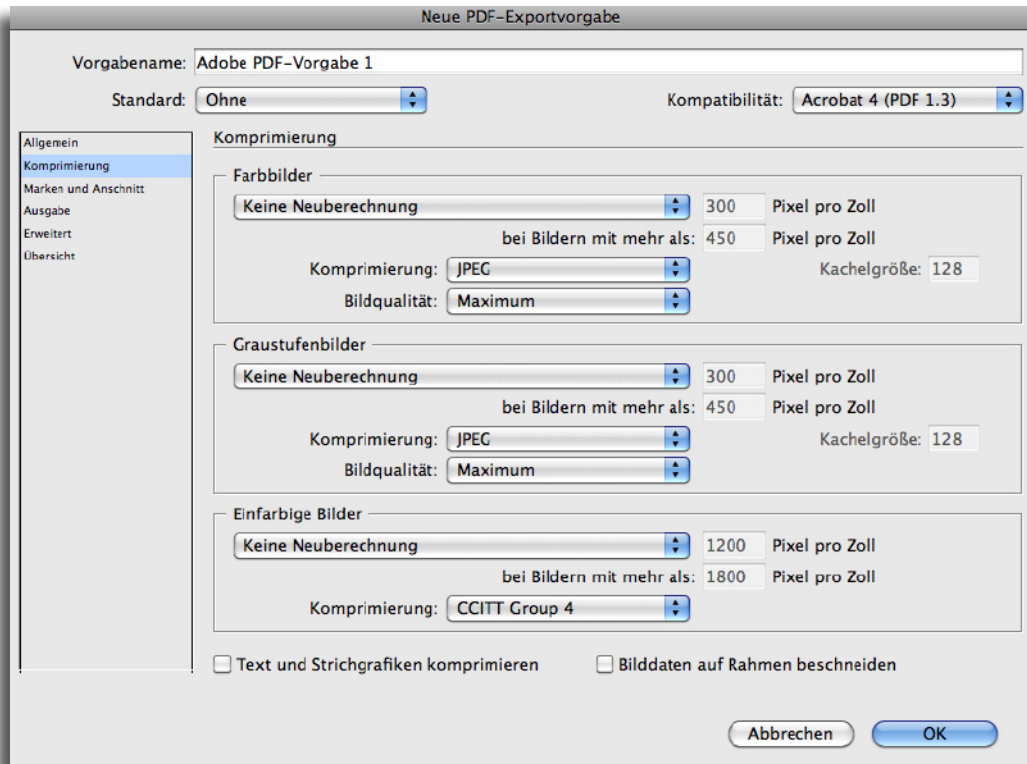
Neue PDF-Exportvorgabe

Vorgabename: Adobe PDF-Vorgabe 1

Standard: Ohne

Kompatibilität: Acrobat 4 (PDF 1.3)

Allgemein
Komprimierung
Marken und Anschnitt
Ausgabe
Erweitert
Übersicht

Komprimierung

Farbbilder

Keine Neuberechnung 300 Pixel pro Zoll

bei Bildern mit mehr als: 450 Pixel pro Zoll

Komprimierung: JPEG Kachelgröße: 128

Bildqualität: Maximum

Graustufenbilder

Keine Neuberechnung 300 Pixel pro Zoll

bei Bildern mit mehr als: 450 Pixel pro Zoll

Komprimierung: JPEG Kachelgröße: 128

Bildqualität: Maximum

Einfarbige Bilder

Keine Neuberechnung 1200 Pixel pro Zoll

bei Bildern mit mehr als: 1800 Pixel pro Zoll

Komprimierung: CCITT Group 4

Text und Strichgrafiken komprimieren

Bilddaten auf Rahmen beschneiden

Abbrechen

OK